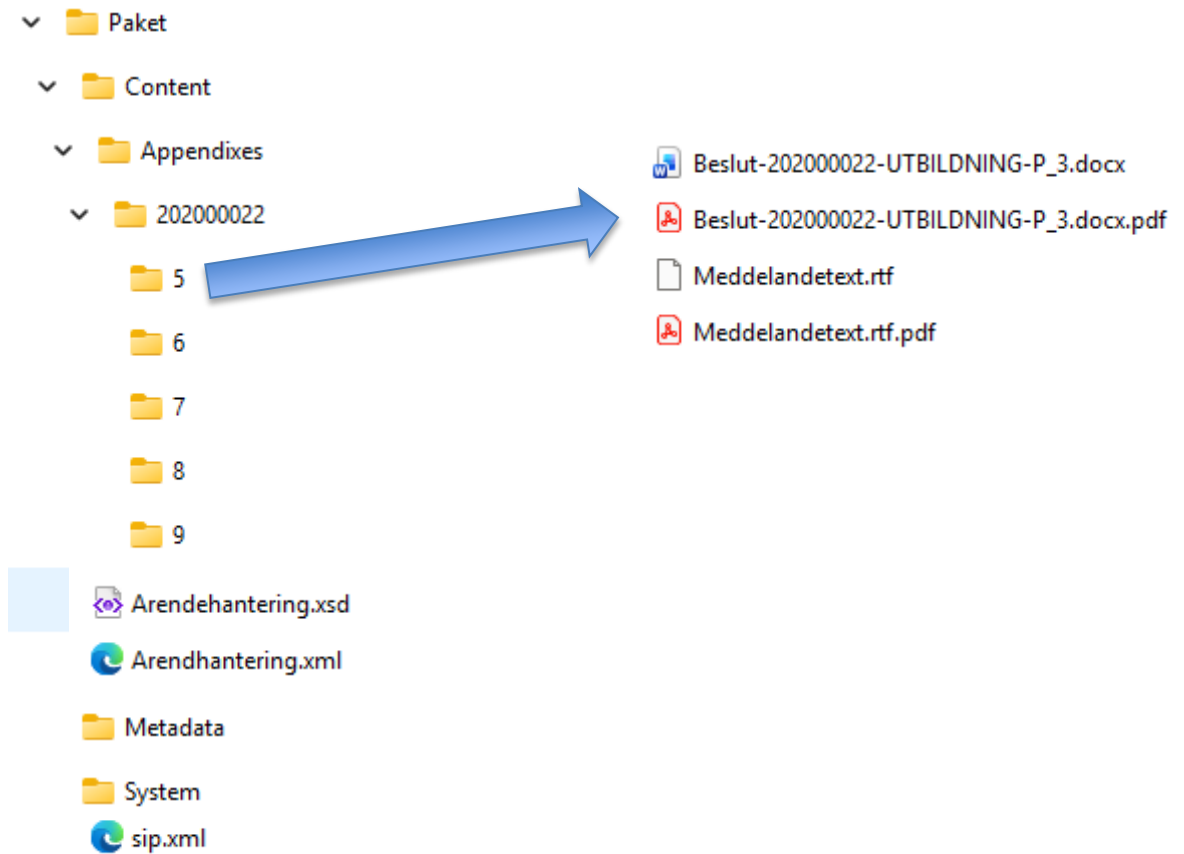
Paket
Content
Appendixes
202000022
5
6
7
8
9
Arendehantering.xsd
Arendhantering.xml
Metadata
System
sip.xml

Beslut-202000022-UTBILDNING-P_3.docx
Beslut-202000022-UTBILDNING-P_3.docx.pdf
Meddelandetext.rtf
Meddelandetext.rtf.pdf